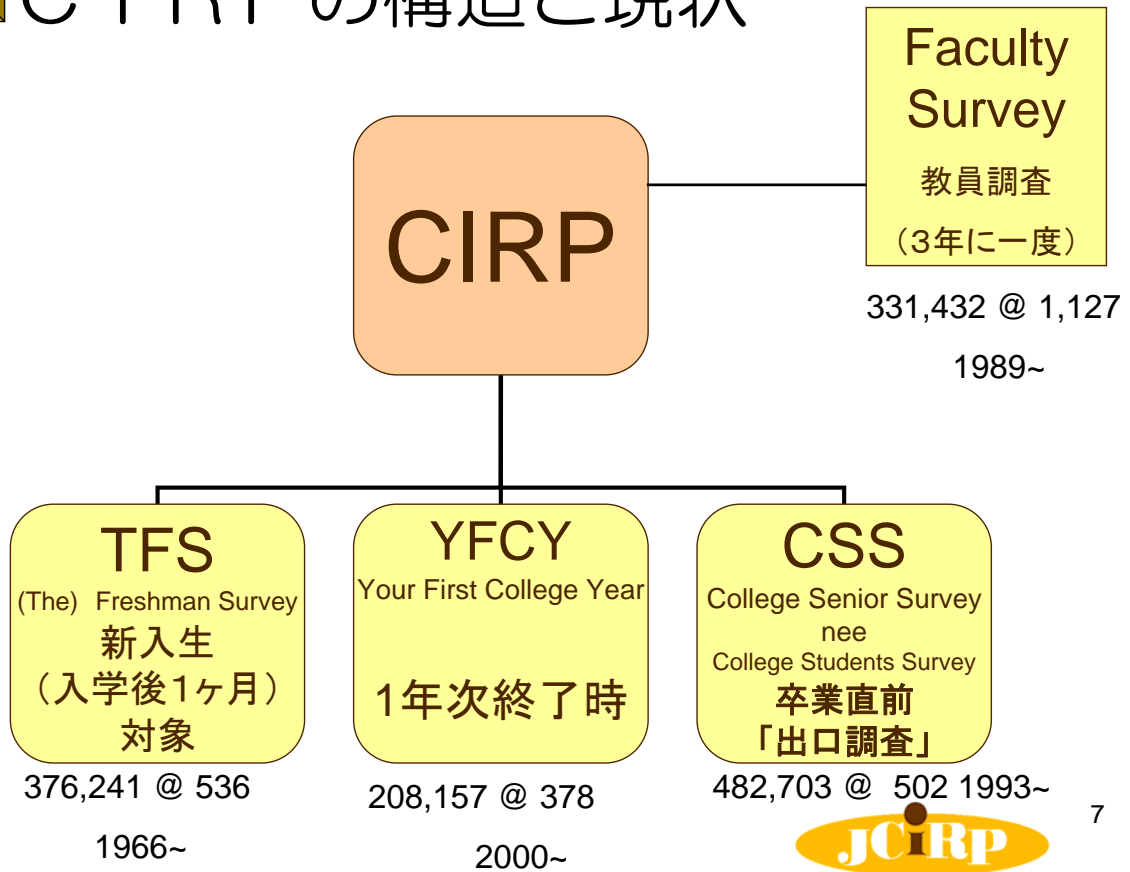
CIRPの構造と現状

Faculty Survey
教員調査
（3年に一度）

331,432 @ 1,127

1989~

CIRP

TFS
(The) Freshman Survey
新入生
（入学後1ヶ月）
対象

376,241 @ 536

1966~

YFCY
Your First College Year
1年次終了時

208,157 @ 378

2000~

CSS
College Senior Survey
nee
College Students Survey
卒業直前
「出口調査」

482,703 @ 502 1993~

7

JCIRP